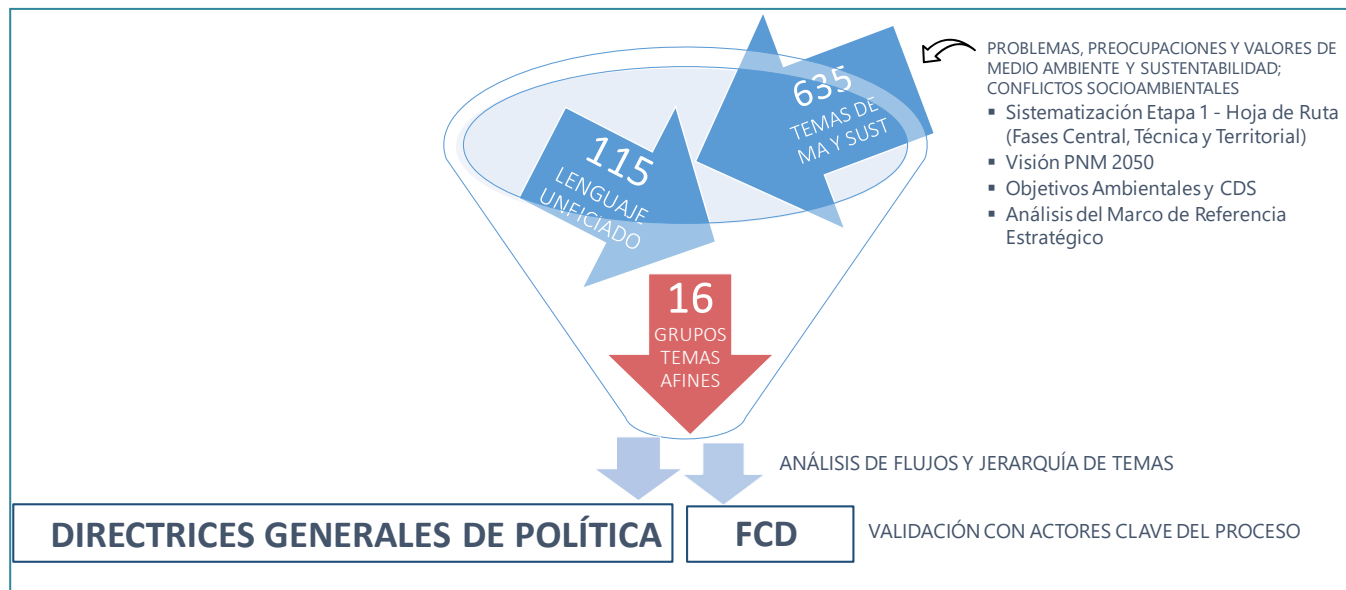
635
TEMAS DE MA Y SUST

115
LENGUAJE UNFICIADO

PROBLEMAS, PREOCUPACIONES Y VALORES DE MEDIO AMBIENTE Y SUSTENTABILIDAD; CONFLICTOS SOCIOAMBIENTALES

- Sistematización Etapa 1 - Hoja de Ruta (Fases Central, Técnica y Territorial)
- Visión PNM 2050
- Objetivos Ambientales y CDS
- Análisis del Marco de Referencia Estratégico

16
GRUPOS TEMAS AFINES

ANÁLISIS DE FLUJOS Y JERARQUÍA DE TEMAS

DIRECTRICES GENERALES DE POLÍTICA

FCD

VALIDACIÓN CON ACTORES CLAVE DEL PROCESO